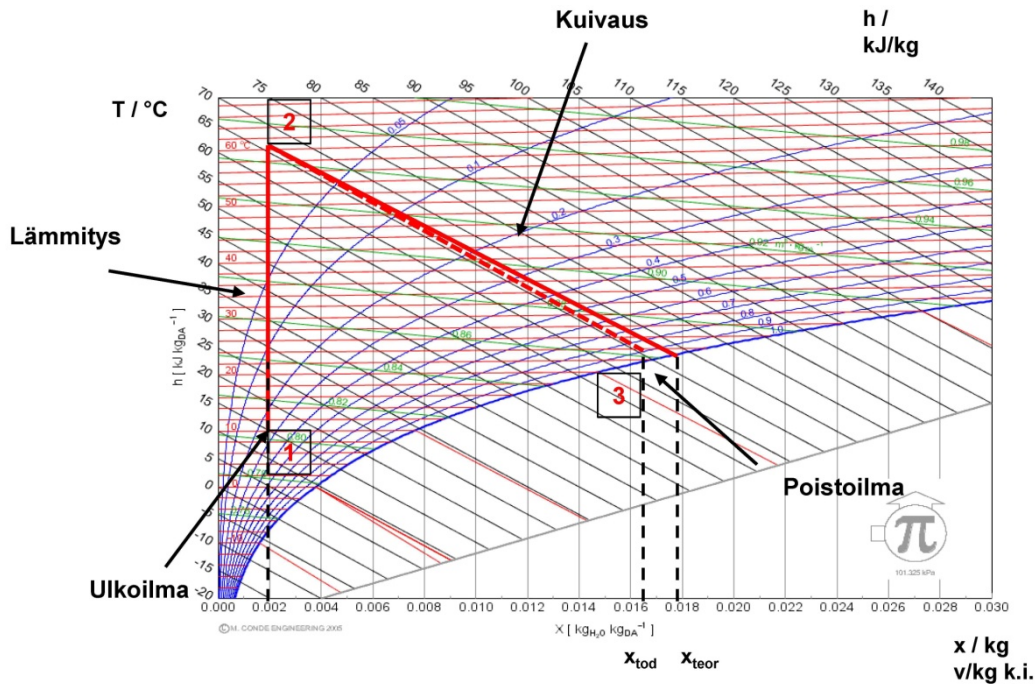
Kuivaus

h / kJ/kg

T / °C

70 75 80 85 90 95 100 105 110 115 120 125 130 135 140

2

Lämmitys

70
65
60
55
50
45
40
35
30
25
20
15
10
5
0
-5
-10
-15
-20

60 °C
50
40
30
20
10

0.05
0.1
0.2
0.3
0.4
0.5
0.6
0.7
0.8
0.9
1.0

0.98
0.96
0.94
0.92 $m^3 \cdot kg_{DA}^{-1}$
0.90
0.88
0.86
0.84
0.82
0.80

h [ kJ $kg_{DA}^{-1}$ ]

3

1

Poistoilma

Ulkoilma

101.325 kPa

0.000 0.002 0.004 0.006 0.008 0.010 0.012 0.014 0.016 0.018 0.020 0.022 0.024 0.026 0.028 0.030

© M. CONDE ENGINEERING 2005

X [ $kg_{H_2O}$ $kg_{DA}^{-1}$ ]

$x_{tod}$ $x_{teor}$

x / kg v/kg k.i.